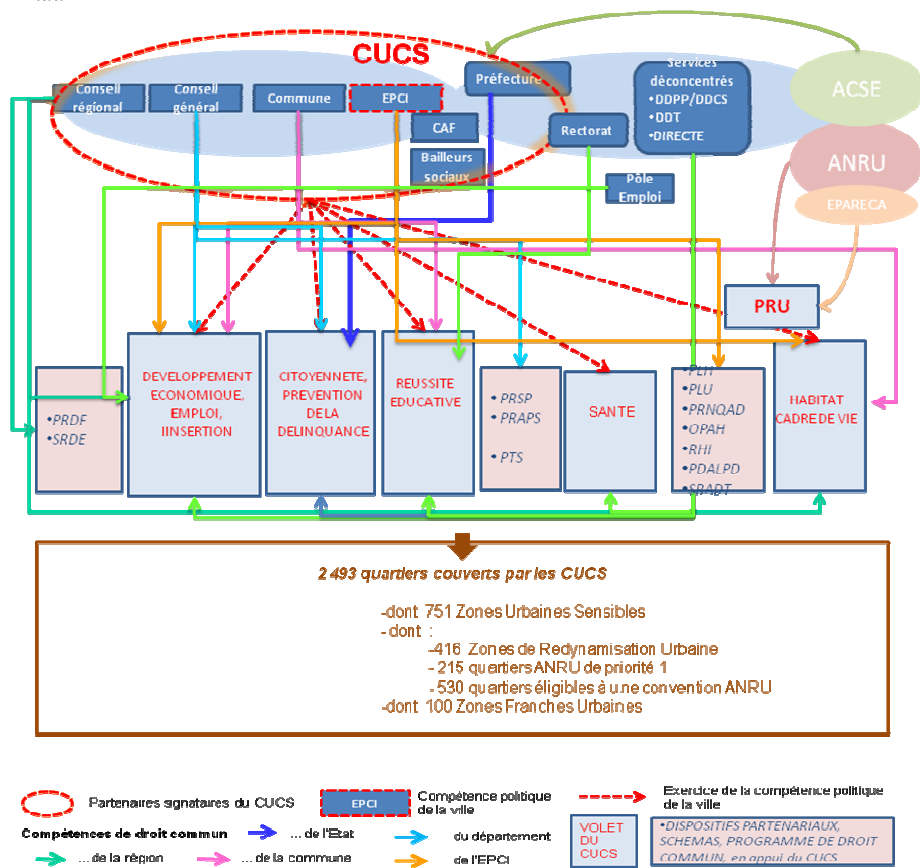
CUCS

Conseil régional

Conseil général

Commune

EPCI

Préfecture

Services déconcentrés
•DDPP/DDCS
•DDT
•DIRECTE

ACSE

CAF

Rectorat

Bailleurs sociaux

ANRU

EPARECA

Pôle Emploi

PRU

•PRDF
•SRDE

DEVELOPPEMENT ECONOMIQUE, EMPLOI, IINSERTION

CITOYENNETE, PREVENTION DE LA DELINQUANCE

REUSSITE EDUCATIVE

•PRSP
•PRAPS
•PTS

SANTE

•PLH
•PLU
•PRNQAD
•OPAH
•RHI
•PDALPD
•SRADT

HABITAT CADRE DE VIE

2 493 quartiers couverts par les CUCS

-dont 751 Zones Urbaines Sensibles
- dont :
-416 Zones de Redynamisation Urbaine
- 215 quartiers ANRU de priorité 1
- 530 quartiers éligibles à une convention ANRU
-dont 100 Zones Franches Urbaines

Partenaires signataires du CUCS

EPCI

Compétence politique de la ville

Exercice de la compétence politique de la ville

Compétences de droit commun

... de l'Etat

du département

... de la région

... de la commune

de l'EPCI

VOLET DU CUCS

•DISPOSITIFS PARTENARIAUX, SCHEMAS, PROGRAMME DE DROIT COMMUN, en appui du CUCS